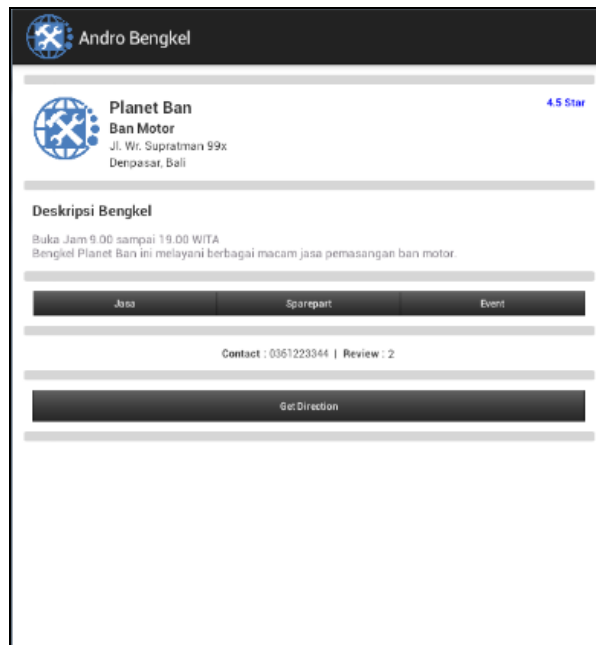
Andro Bengkel

Planet Ban
Ban Motor
Jl. Wr. Supratman 99x
Denpasar, Bali

4.5 Star

Deskripsi Bengkel

Buka Jam 9.00 sampai 19.00 WITA
Bengkel Planet Ban ini melayani berbagai macam jasa pemasangan ban motor.

Jasa | Sparepart | Event

Contact : 0361223344 | Review : 2

Get Direction